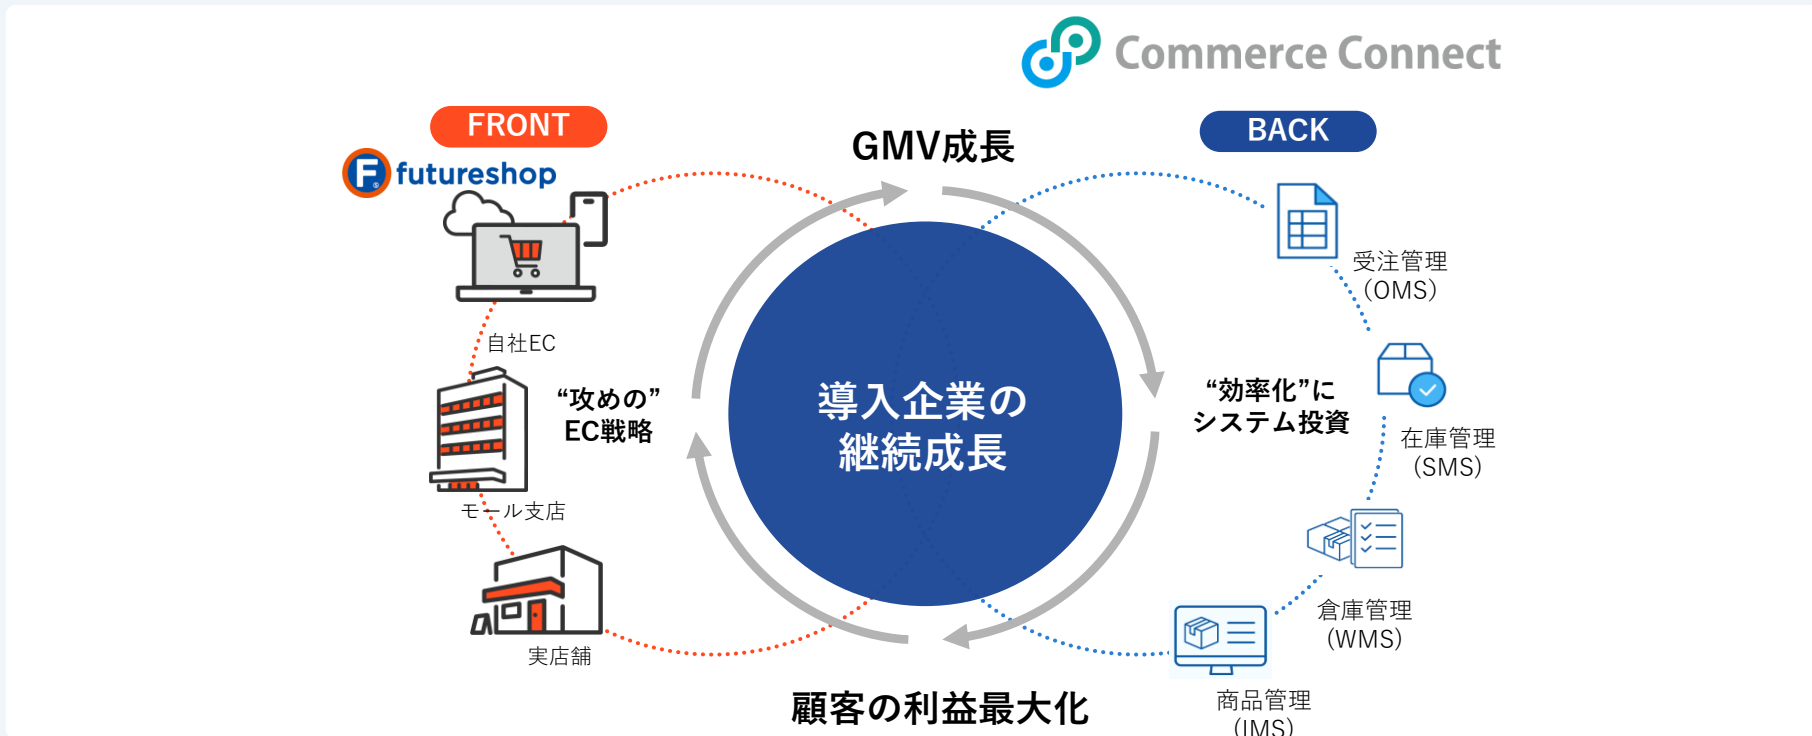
Commerce Connect

FRONT

futureshop

GMV成長

BACK

自社EC

“攻めの”
EC戦略

モール支店

実店舗

導入企業の
継続成長

“効率化”に
システム投資

受注管理
(OMS)

在庫管理
(SMS)

倉庫管理
(WMS)

商品管理
(IMS)

顧客の利益最大化